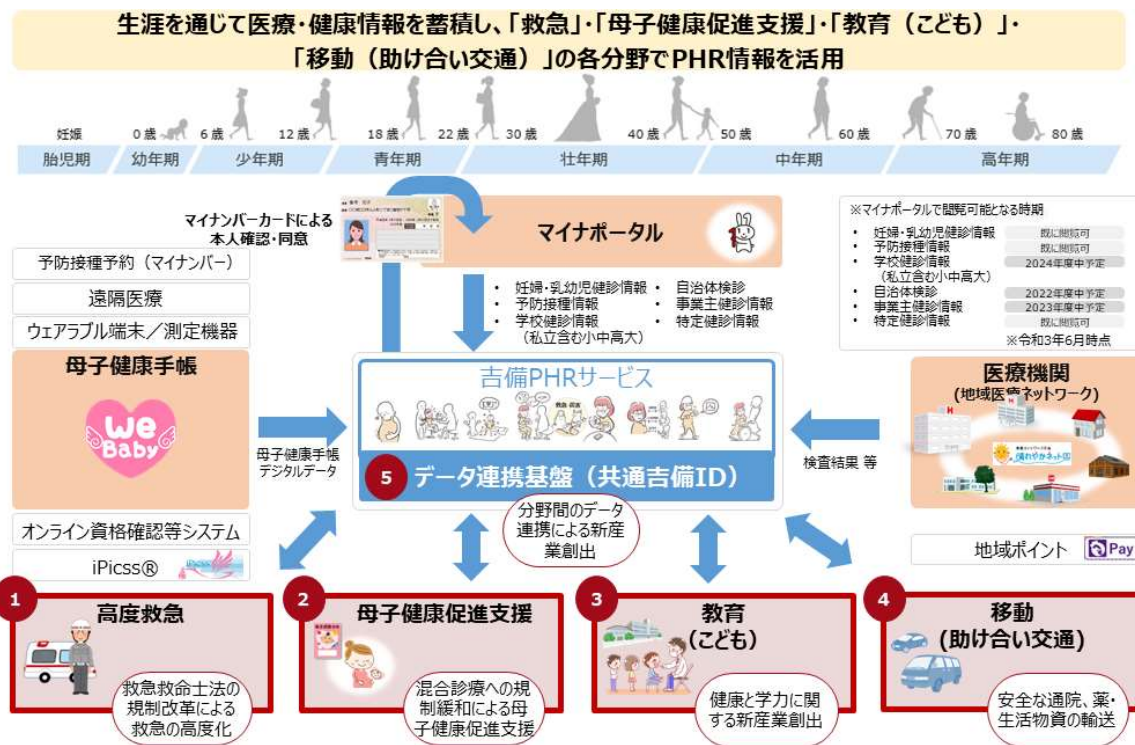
生涯を通じて医療・健康情報を蓄積し、「救急」・「母子健康促進支援」・「教育（こども）」・「移動（助け合い交通）」の各分野でPHR情報を活用

妊娠 0歳 6歳 12歳 18歳 22歳 30歳 40歳 50歳 60歳 70歳 80歳

胎児期 幼年期 少年期 青年期 壮年期 中年期 高年期

マイナンバーカードによる本人確認・同意

マイナポータル

予防接種予約（マイナンバー）

遠隔医療

ウェアラブル端末／測定機器

母子健康手帳

We Baby

・妊婦・乳幼児健診情報
・予防接種情報
・学校健診情報（私立含む小中高大）
・自治体検診
・事業主健診情報
・特定健診情報

※マイナポータルで閲覧可能となる時期

| | |
|---|---|
| ・妊婦・乳幼児健診情報 | 既に閲覧可 |
| ・予防接種情報 | 既に閲覧可 |
| ・学校健診情報（私立含む小中高大） | 2024年度中予定 |
| ・自治体検診 | 2022年度中予定 |
| ・事業主健診情報 | 2023年度中予定 |
| ・特定健診情報 | 既に閲覧可 |

※令和3年6月時点

吉備PHRサービス

母子健康手帳デジタルデータ

5 データ連携基盤（共通吉備ID）

検査結果 等

医療機関（地域医療ネットワーク）

晴れやかネット

オンライン資格確認等システム

iPicss®

分野間のデータ連携による新産業創出

地域ポイント Pay

1 高度救急
救急救命士法の規制改革による救急の高度化

2 母子健康促進支援
混合診療への規制緩和による母子健康促進支援

3 教育（こども）
健康と学力に関する新産業創出

4 移動（助け合い交通）
安全な通院、薬・生活物資の輸送